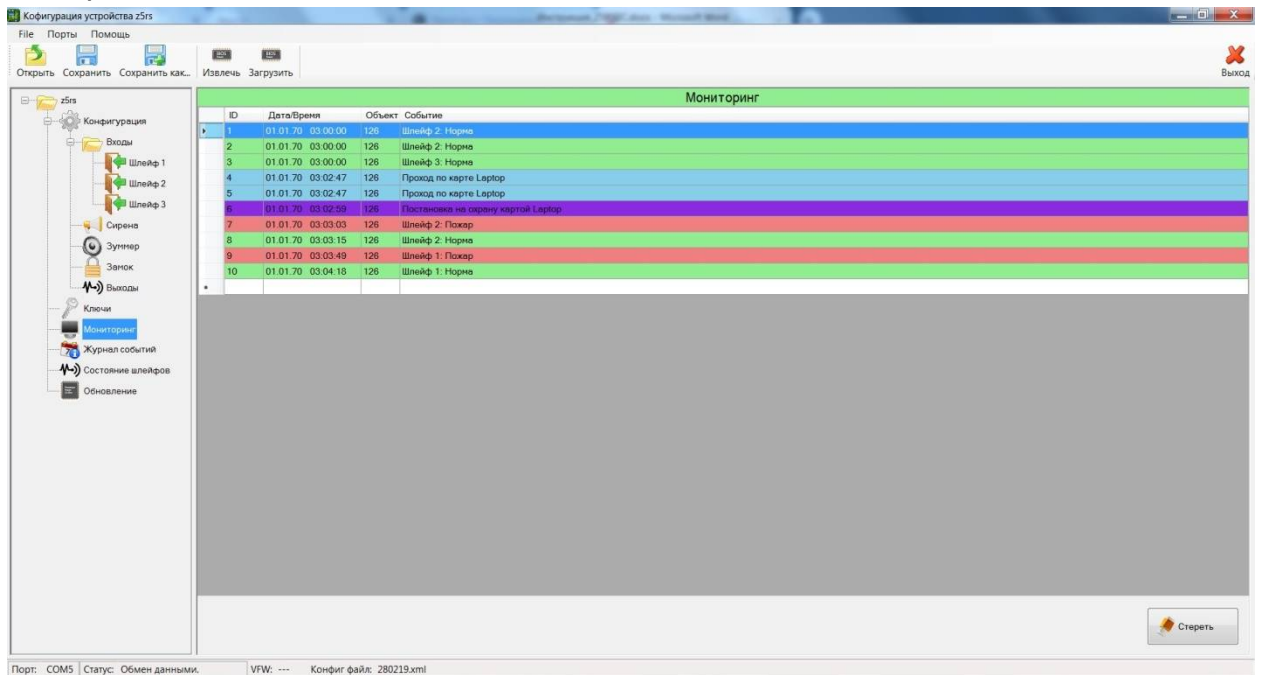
Кофигурация устройства z5rs

File Порты Помощь

Открыть Сохранить Сохранить как.. Извлечь Загрузить Выход

z5rs
Конфигурация
Входы
Шлейф 1
Шлейф 2
Шлейф 3
Сирена
Зуммер
Замок
Выходы
Ключи
Мониторинг
Журнал событий
Состояние шлейфов
Обновление

Мониторинг

| ID | Дата/Время | Объект | Событие |
|---|---|---|---|
| 1 | 01.01.70 03:00:00 | 126 | Шлейф 2: Норма |
| 2 | 01.01.70 03:00:00 | 126 | Шлейф 2: Норма |
| 3 | 01.01.70 03:00:00 | 126 | Шлейф 3: Норма |
| 4 | 01.01.70 03:02:47 | 126 | Проход по карте Laptop |
| 5 | 01.01.70 03:02:47 | 126 | Проход по карте Laptop |
| 6 | 01.01.70 03:02:59 | 126 | Постановка на охрану картой Laptop |
| 7 | 01.01.70 03:03:03 | 126 | Шлейф 2: Пожар |
| 8 | 01.01.70 03:03:15 | 126 | Шлейф 2: Норма |
| 9 | 01.01.70 03:03:49 | 126 | Шлейф 1: Пожар |
| 10 | 01.01.70 03:04:18 | 126 | Шлейф 1: Норма |

Стереть

Порт: COM5 Статус: Обмен данными. VFW: --- Конфиг файл: 280219.xml